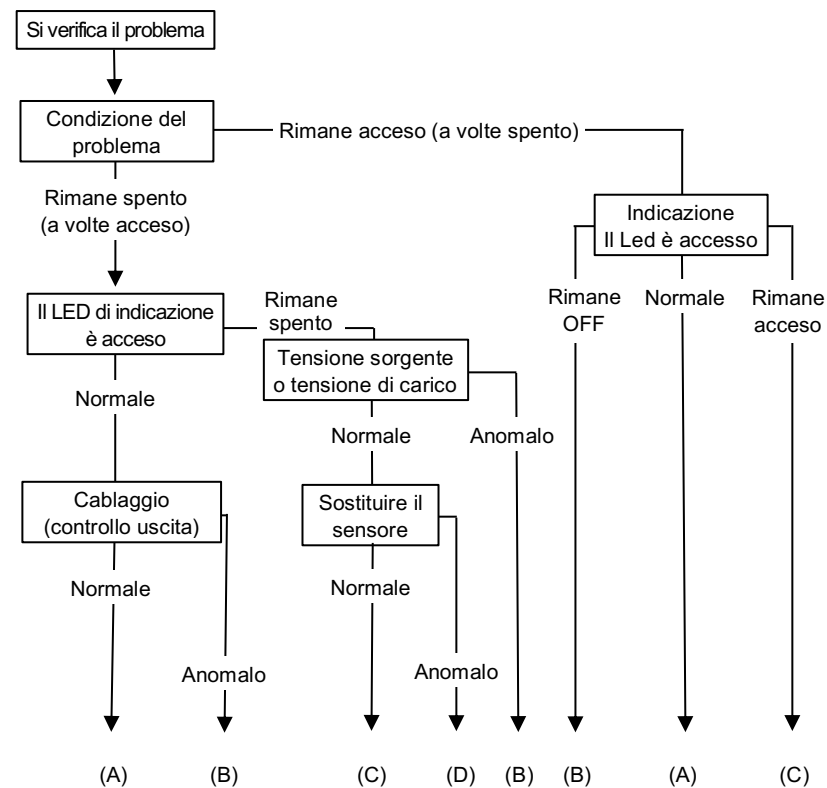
Si verifica il problema

Condizione del problema

Rimane acceso (a volte spento)

Rimane spento (a volte acceso)

Indicazione Il Led è accesso

Il LED di indicazione è acceso

Rimane spento

Rimane OFF

Normale

Rimane acceso

Tensione sorgente o tensione di carico

Normale

Normale

Anomalo

Cablaggio (controllo uscita)

Sostituire il sensore

Normale

Normale

Anomalo

Anomalo

(A) (B) (C) (D) (B) (B) (A) (C)